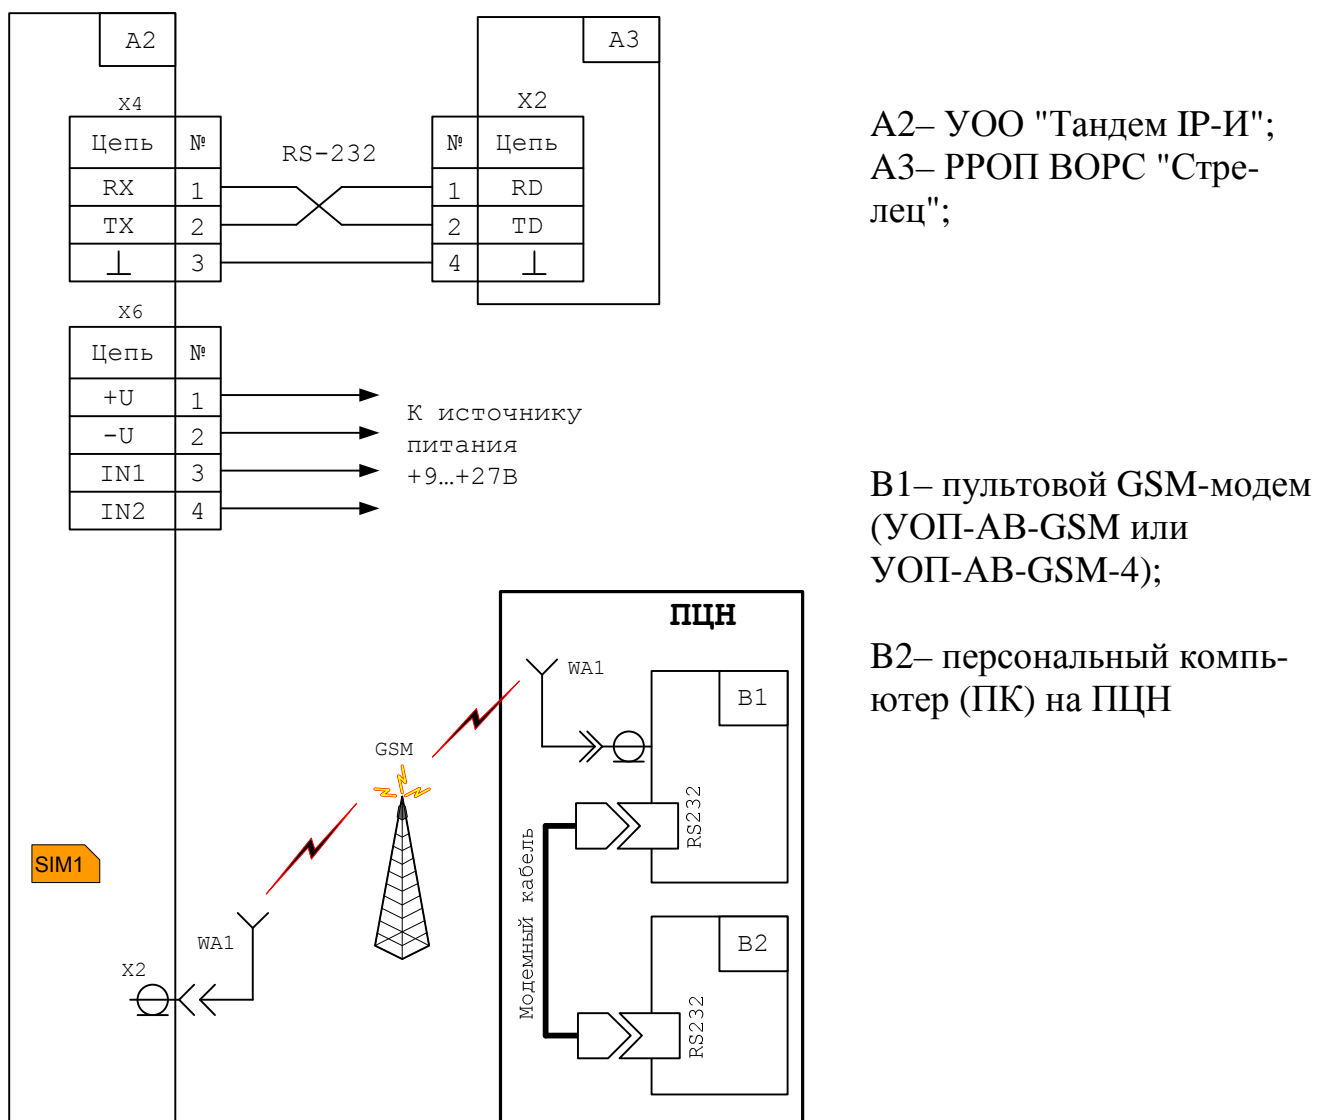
A2

X4

| Цепь | № |
|---|---|
| RX | 1 |
| TX | 2 |
| ⊥ | 3 |

RS-232

A3

X2

| № | Цепь |
|---|---|
| 1 | RD |
| 2 | TD |
| 4 | ⊥ |

X6

| Цепь | № |
|---|---|
| +U | 1 |
| -U | 2 |
| IN1 | 3 |
| IN2 | 4 |

К источнику питания +9…+27В

А2– УОО "Тандем IP-И";
А3– РРОП ВОРС "Стрелец";

В1– пультовой GSM-модем (УОП-АВ-GSM или УОП-АВ-GSM-4);

В2– персональный компьютер (ПК) на ПЦН

ПЦН

WA1

B1

GSM

RS232

Модемный кабель

SIM1

B2

RS232

WA1

X2